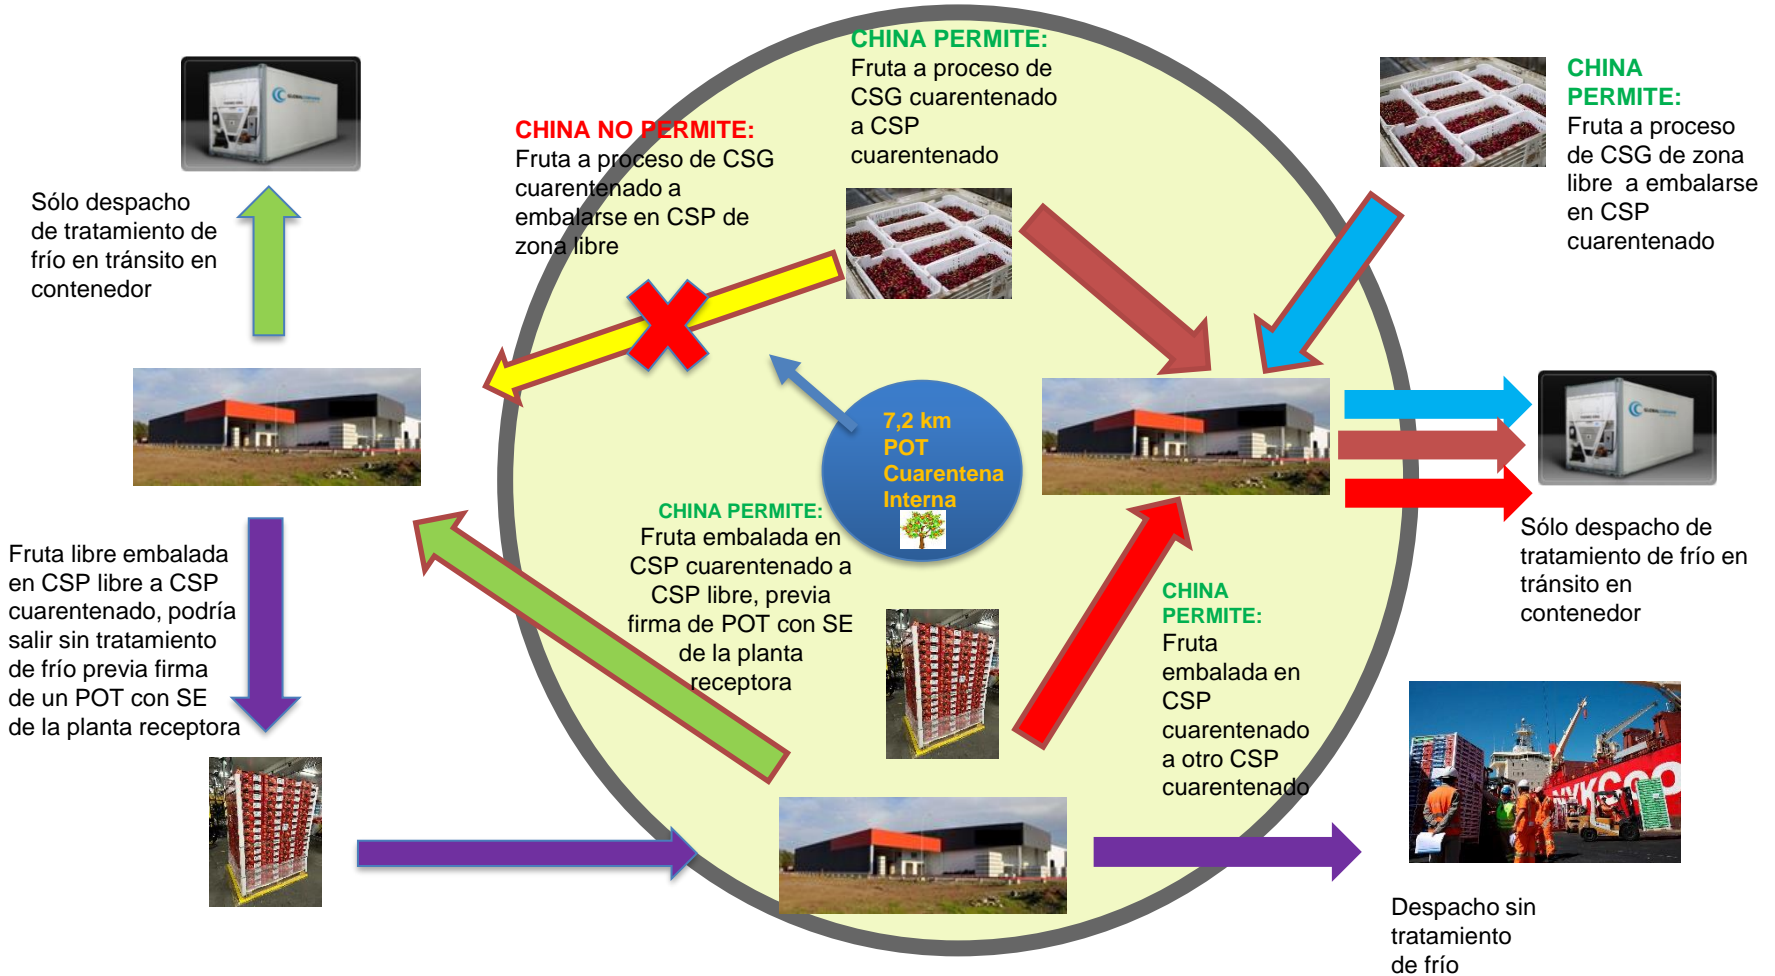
CHINA PERMITE:
Fruta a proceso de CSG cuarentenado a CSP cuarentenado

CHINA NO PERMITE:
Fruta a proceso de CSG cuarentenado a embalarse en CSP de zona libre

CHINA PERMITE:
Fruta a proceso de CSG de zona libre a embalarse en CSP cuarentenado

Sólo despacho de tratamiento de frío en tránsito en contenedor

7,2 km
POT
Cuarentena
Interna

Sólo despacho de tratamiento de frío en tránsito en contenedor

Fruta libre embalada en CSP libre a CSP cuarentenado, podría salir sin tratamiento de frío previa firma de un POT con SE de la planta receptora

CHINA PERMITE:
Fruta embalada en CSP cuarentenado a CSP libre, previa firma de POT con SE de la planta receptora

CHINA PERMITE:
Fruta embalada en CSP cuarentenado a otro CSP cuarentenado

Despacho sin tratamiento de frío